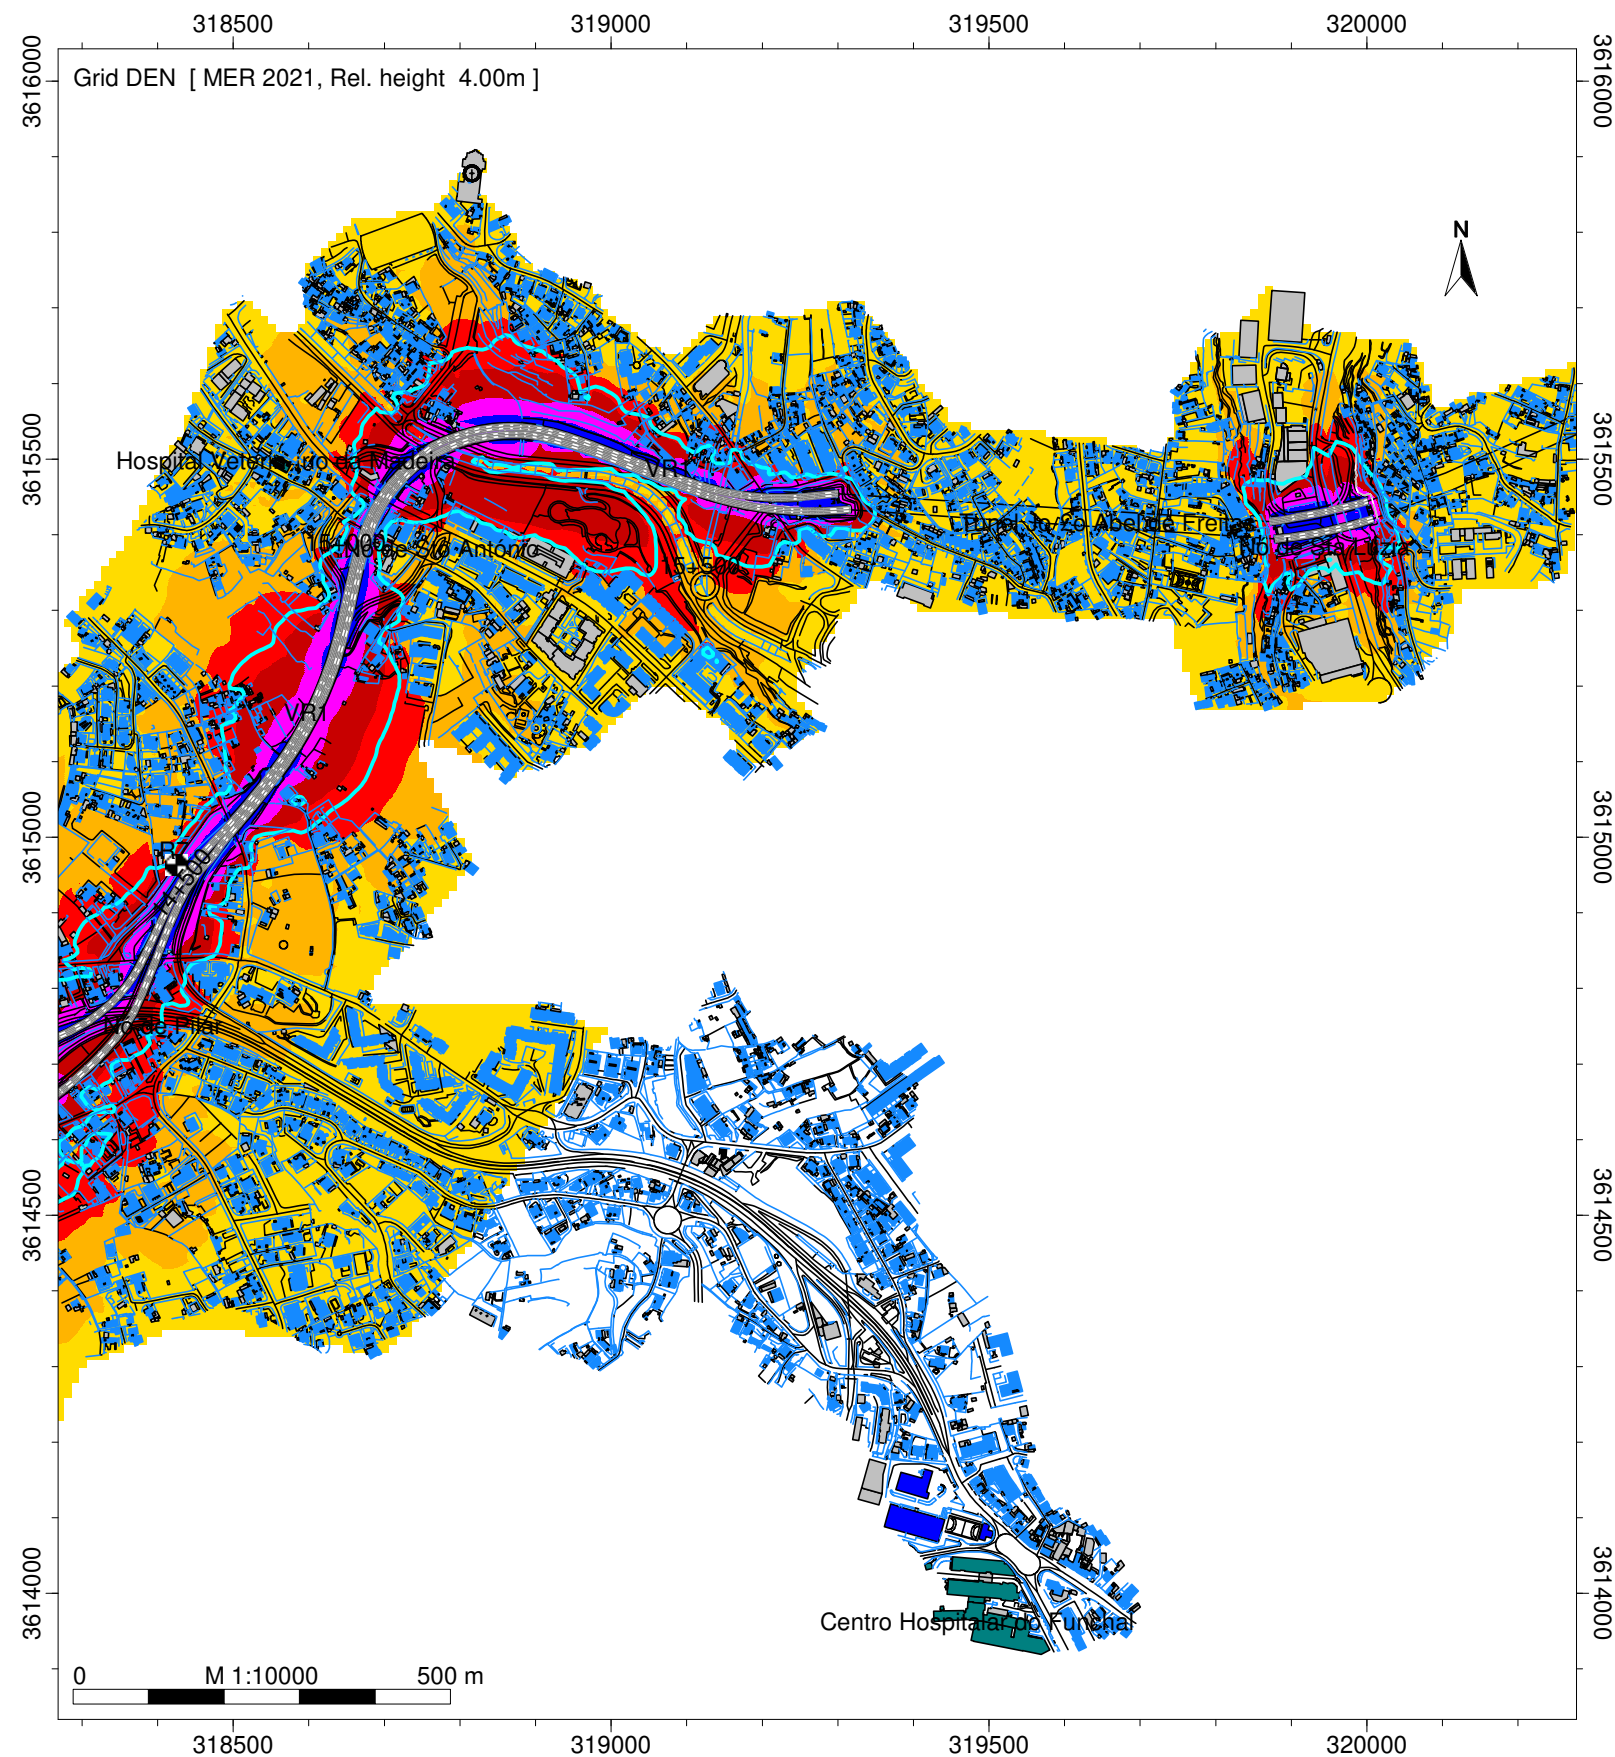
318500 319000 319500 320000

3616000 3615500 3615000 3614500 3614000

Grid DEN [ MER 2021, Rel. height 4.00m ]

N

Hospital Veterinário da Madeira

VR1

Nó de São António

5-Sao

Túnel Dr. Zé Abel de Freitas

Nó de Sta. Luzia

VR1

Nó de Pilar

Centro Hospitalar do Funchal

0 M 1:10000 500 m

318500 319000 319500 320000

3616000 3615500 3615000 3614500 3614000